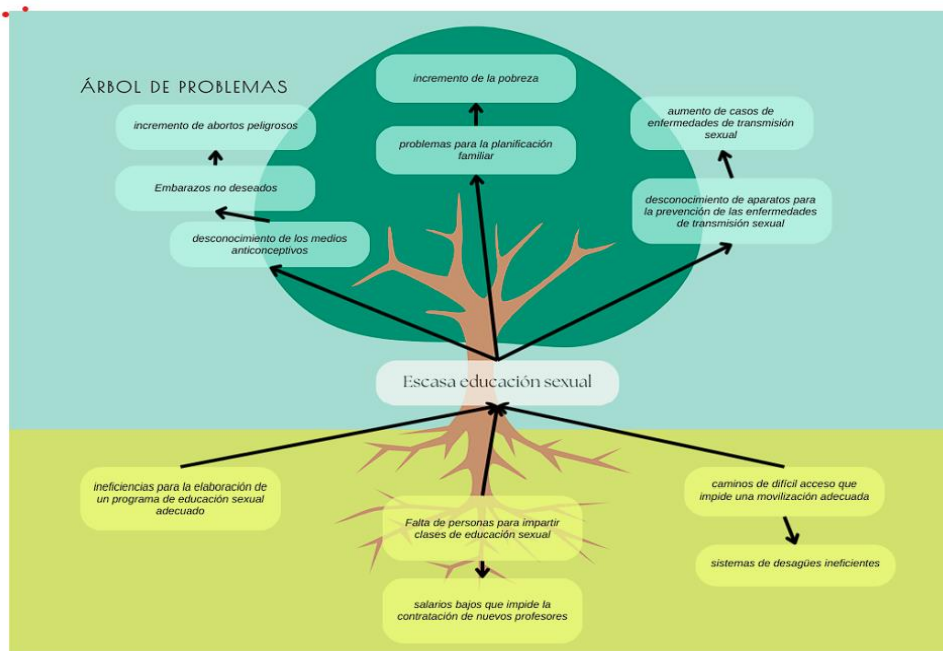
ÁRBOL DE PROBLEMAS

incremento de abortos peligrosos

Embarazos no deseados

desconocimiento de los medios anticonceptivos

incremento de la pobreza

problemas para la planificación familiar

aumento de casos de enfermedades de transmisión sexual

desconocimiento de aparatos para la prevención de las enfermedades de transmisión sexual

Escasa educación sexual

ineficiencias para la elaboración de un programa de educación sexual adecuado

Falta de personas para impartir clases de educación sexual

salarios bajos que impide la contratación de nuevos profesores

caminos de difícil acceso que impide una movilización adecuada

sistemas de desagües ineficientes